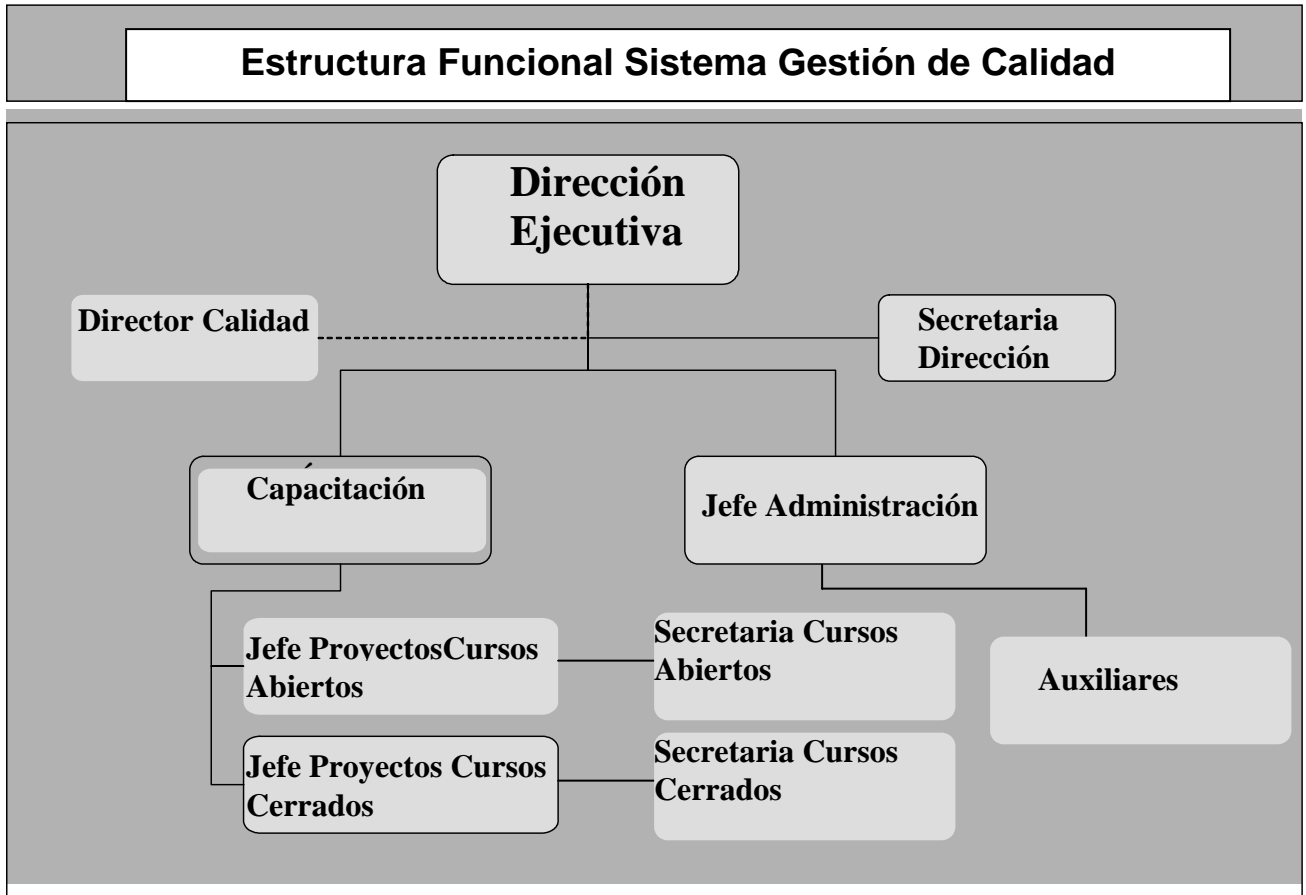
Estructura Funcional Sistema Gestión de Calidad

Dirección Ejecutiva

Director Calidad

Secretaria Dirección

Capacitación

Jefe Administración

Jefe ProyectosCursos Abiertos

Secretaria Cursos Abiertos

Auxiliares

Jefe Proyectos Cursos Cerrados

Secretaria Cursos Cerrados